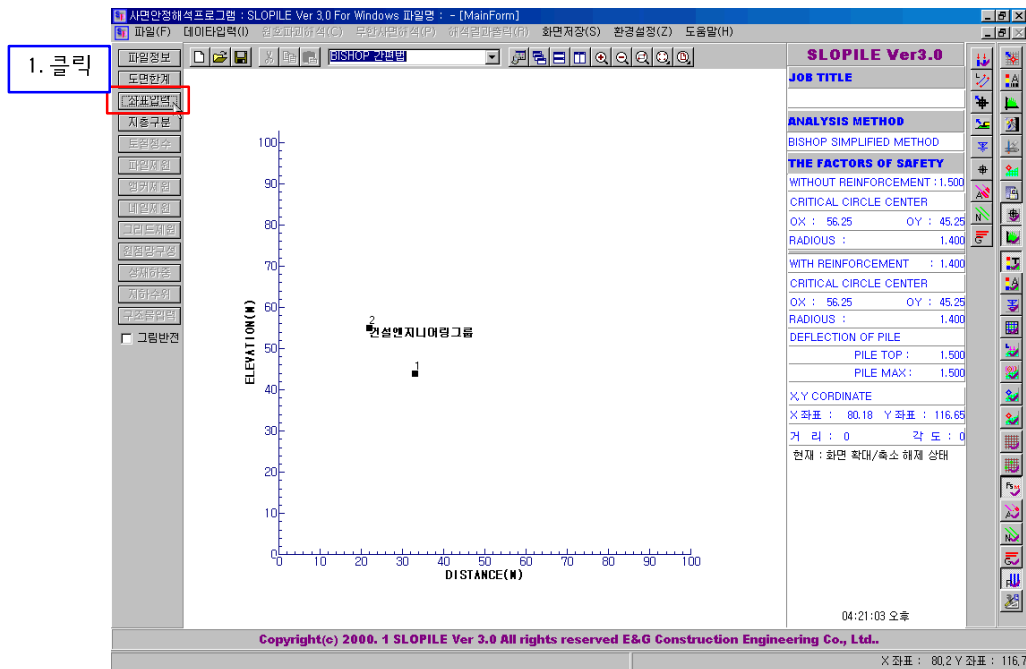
사면안정해석프로그램 : SLOPILE Ver 3.0 For Windows 파일명 : - [MainForm]

파일(F) 데이타입력(I) 원호파괴해석(C) 무한사면해석(P) 해석결과출력(R) 화면저장(S) 환경설정(Z) 도움말(H)

1. 클릭

파일정보
도면한계
좌표입력
지층구분
토질정수
파일제원
앵커제원
네일제원
그리드제원
외접망구성
상재하중
지하수위
구조물입력
그림반전

BISHOP 간편법

SLOPILE Ver3.0
JOB TITLE
ANALYSIS METHOD
BISHOP SIMPLIFIED METHOD
THE FACTORS OF SAFETY
WITHOUT REINFORCEMENT : 1.500
CRITICAL CIRCLE CENTER
OX : 56.25 OY : 45.25
RADIOUS : 1.400
WITH REINFORCEMENT : 1.400
CRITICAL CIRCLE CENTER
OX : 56.25 OY : 45.25
RADIOUS : 1.400
DEFLECTION OF PILE
PILE TOP : 1.500
PILE MAX : 1.500
X,Y CORDINATE
X 좌표 : 80.18 Y 좌표 : 116.65
거 리 : 0 각 도 : 0
현재 : 화면 확대/축소 해제 상태

100
90
80
70
60
50
40
30
20
10
0
ELEVATION(M)
2
건설엔지니어링그룹
1
0 10 20 30 40 50 60 70 80 90 100
DISTANCE(M)

04:21:03 오후

Copyright(c) 2000. 1 SLOPILE Ver 3.0 All rights reserved E&G Construction Engineering Co., Ltd..

X 좌표 : 80.2 Y 좌표 : 116.7